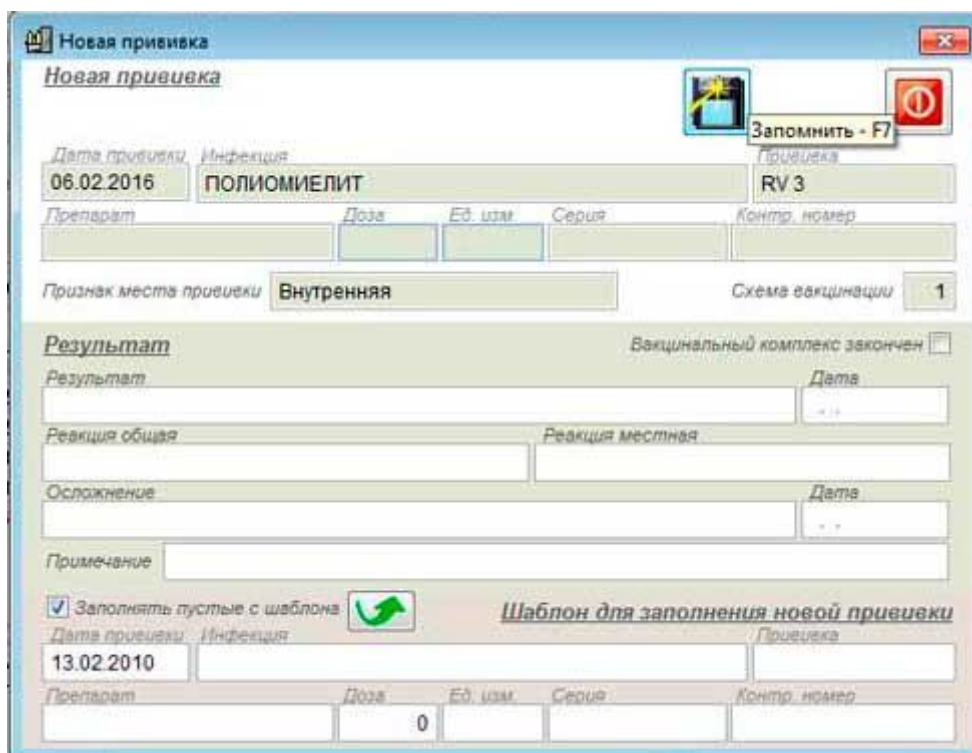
Новая прививка

Новая прививка

Запомнить - F7

Дата прививки Инфекция Прививка
06.02.2016 ПОЛИОМИЕЛИТ RV 3

Препарат Доза Ед. изм Серия Контр. номер

Признак места прививки Внутренняя Схема вакцинации 1

Результат Вакцинальный комплекс закончен

Результат Дата
. .

Реакция общая Реакция местная

Осложнение Дата
. .

Примечание

Заполнять пустые с шаблона Шаблон для заполнения новой прививки

Дата прививки Инфекция Прививка
13.02.2010

Препарат Доза Ед. изм. Серия Контр. номер
0